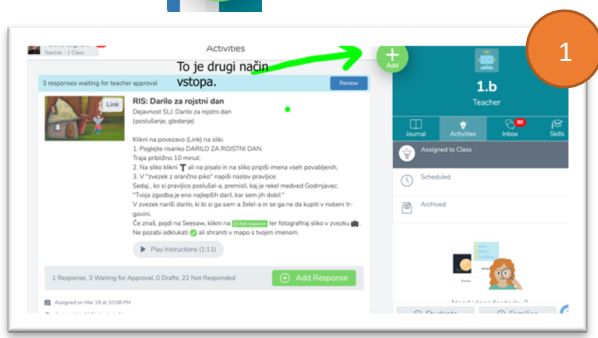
1

Teacher · 1 Class

Activities

To je drugi način vstopa.

Add

3 responses waiting for teacher approval

Review

Link

RIS: Darilo za rojstni dan

Dejavnost SLJ: Darilo za rojstni dan (poslušanje, gledanje)

Klikni na povezavo (Link) na sliki.
1. Poglejte risanko DARILO ZA ROJSTNI DAN.
Traja približno 10 minut.
2. Na sliko klikni T ali na pisalo in na sliko pripiši imena vseh povabljenih,
3. V "zvezek z oranžno piko" napiši naslov pravljice.
Sedaj , ko si pravljico poslušal-a, premisli, kaj je rekel medved Godmjavec: "Tvoja zgodba je eno najlepših daril, kar sem jih dobil."
V zvezek nariši darilo, ki bi si ga sam-a želel-a in se ga ne da kupiti v nobeni trgovini.
Če znaš, pojdi na Seesaw, klikni na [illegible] ter fotografiraj sliko v zvezku. Ne pozabi odkljukati ali shraniti v mapo s tvojim imenom.

Play Instructions (1:11)

1 Responses, 3 Waiting for Approval, 0 Drafts, 22 Not Responded

Add Response

Assigned on Mar 18 at 10:58 PM

1.b

Teacher

Journal

Activities

Inbox

60

Skills

Assigned to Class

Scheduled

Archived

Students

Families